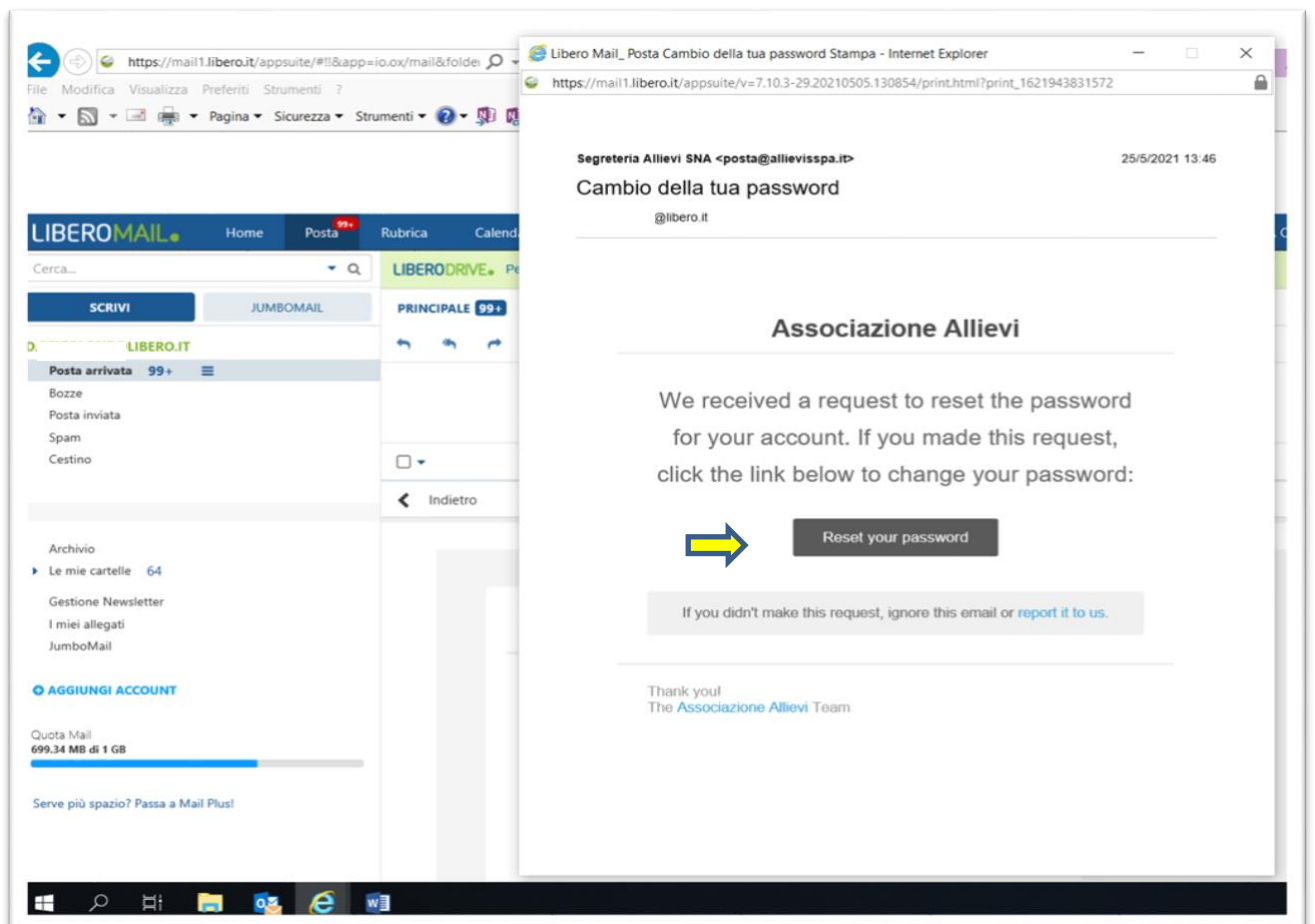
https://mail1.libero.it/appsuite/#!!&app=io.ox/mail&folde

File Modifica Visualizza Preferiti Strumenti ?

Pagina ▾ Sicurezza ▾ Strumenti ▾

LIBEROMAIL Home Posta 99+ Rubrica Calend

Cerca...

SCRIVI JUMBOMAIL

D. LIBERO.IT

Posta arrivata 99+
Bozze
Posta inviata
Spam
Cestino

Archivio
Le mie cartelle 64
Gestione Newsletter
I miei allegati
JumboMail

AGGIUNGI ACCOUNT

Quota Mail
699.34 MB di 1 GB

Serve più spazio? Passa a Mail Plus!

LIBERODRIVE Pe

PRINCIPALE 99+

Indietro

Libero Mail_ Posta Cambio della tua password Stampa - Internet Explorer

https://mail1.libero.it/appsuite/v=7.10.3-29.20210505.130854/print.html?print_1621943831572

Segreteria Allievi SNA <posta@allievisspa.it> 25/5/2021 13:46

Cambio della tua password

@libero.it

Associazione Allievi

We received a request to reset the password for your account. If you made this request, click the link below to change your password:

Reset your password

If you didn't make this request, ignore this email or report it to us.

Thank you!
The Associazione Allievi Team